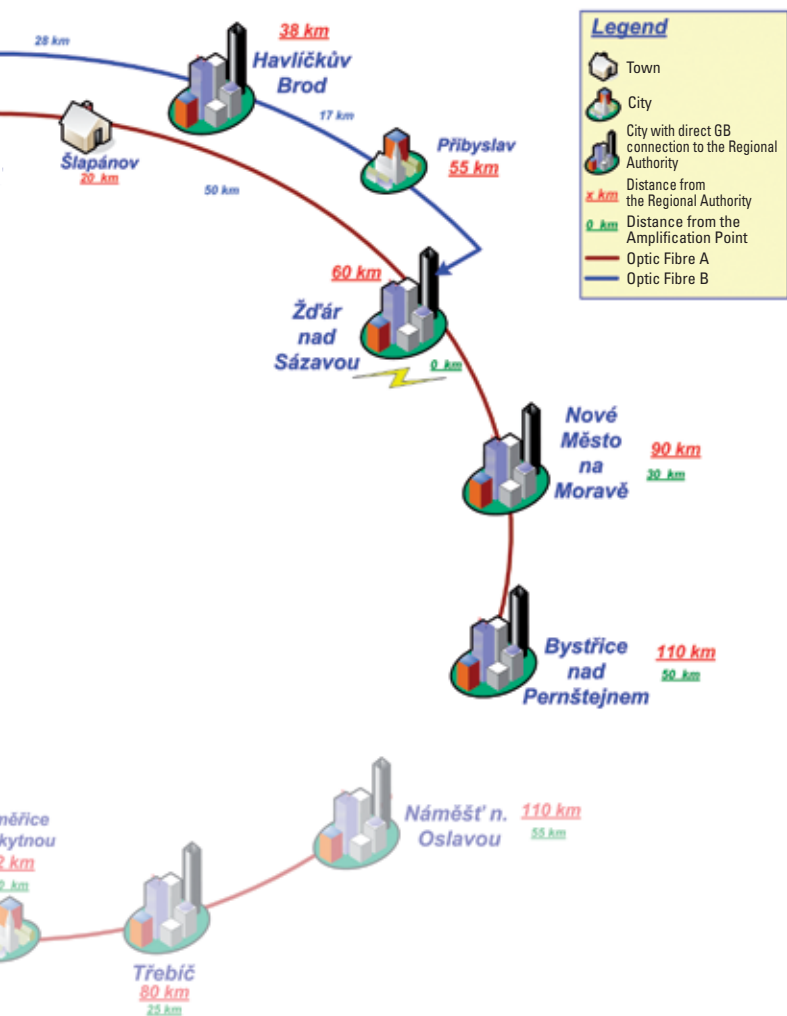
28 km

38 km
Havlíčkův Brod

17 km

Šlapánov
20 km

50 km

Přibyslav
55 km

Legend
Town
City
City with direct GB connection to the Regional Authority
x km Distance from the Regional Authority
0 km Distance from the Amplification Point
Optic Fibre A
Optic Fibre B

60 km
Žďár nad Sázavou
0 km

Nové Město na Moravě
90 km
30 km

Bystřice nad Pernštejnem
110 km
50 km

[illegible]měřice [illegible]kytnou
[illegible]2 km
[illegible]2 km

Náměšť n. Oslavou
110 km
55 km

Třebíč
80 km
25 km